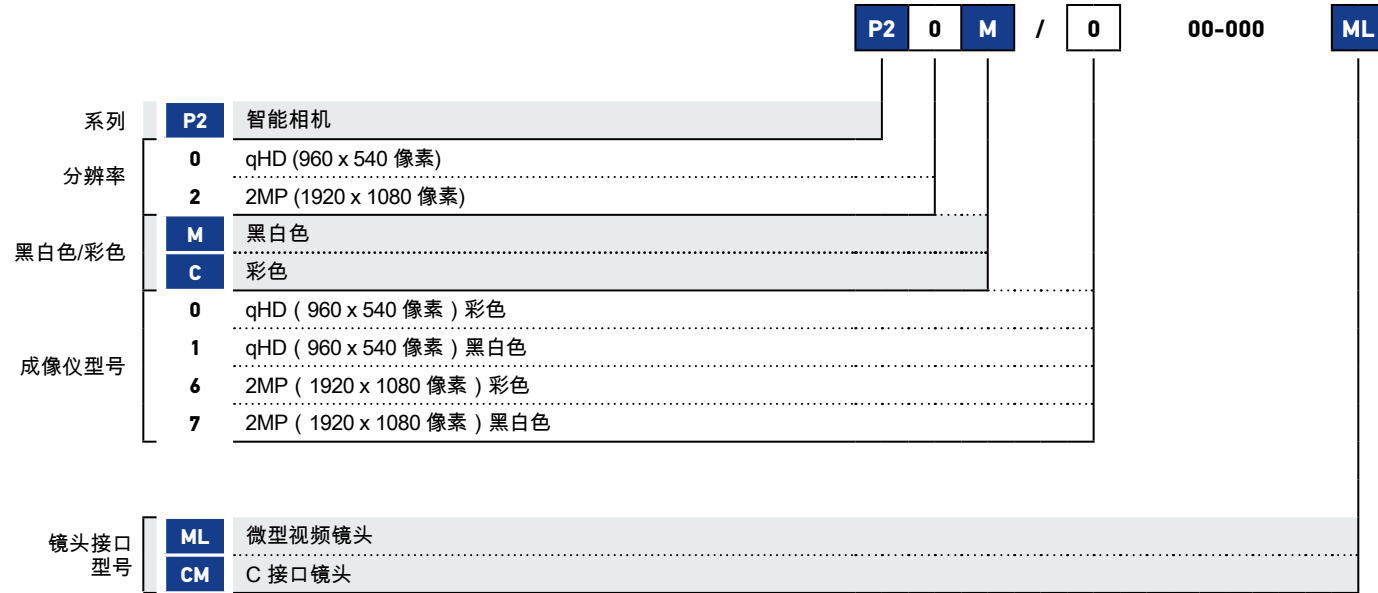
P2 0 M / 0 00-000 ML

系列 P2 智能相机

分辨率
0 qHD (960 x 540 像素)
2 2MP (1920 x 1080 像素)

黑白色/彩色
M 黑白色
C 彩色

成像仪型号
0 qHD（960 x 540 像素）彩色
1 qHD（960 x 540 像素）黑白色
6 2MP（1920 x 1080 像素）彩色
7 2MP（1920 x 1080 像素）黑白色

镜头接口型号
ML 微型视频镜头
CM C 接口镜头